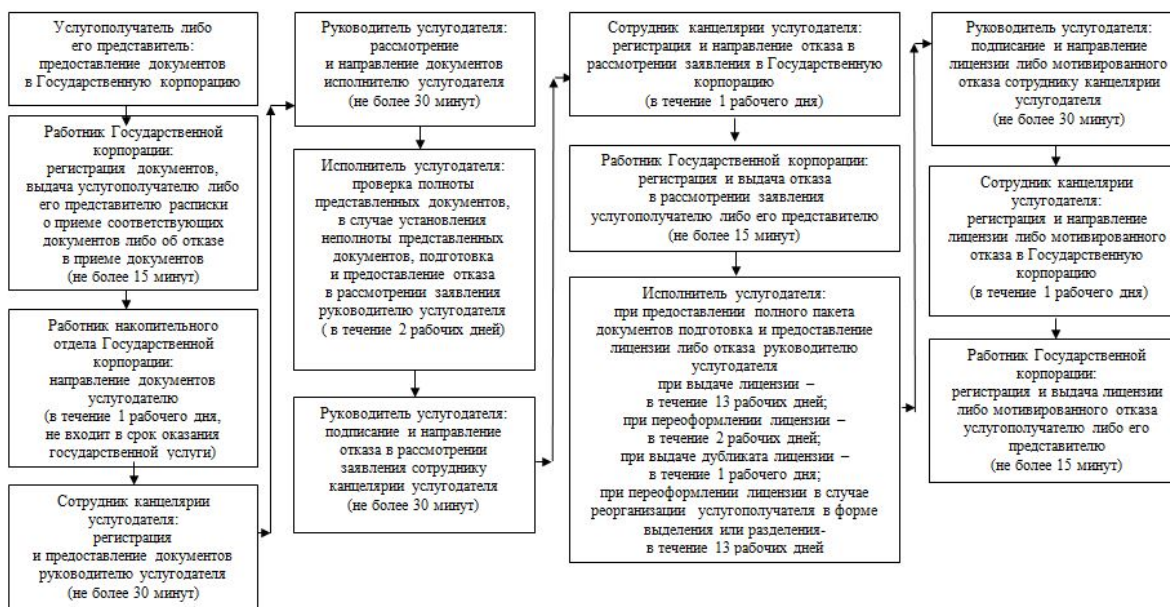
Услугополучатель либо его представитель: предоставление документов в Государственную корпорацию

Работник Государственной корпорации: регистрация документов, выдача услугополучателю либо его представителю расписки о приеме соответствующих документов либо об отказе в приеме документов (не более 15 минут)

Работник накопительного отдела Государственной корпорации: направление документов услугодателю (в течение 1 рабочего дня, не входит в срок оказания государственной услуги)

Сотрудник канцелярии услугодателя: регистрация и предоставление документов руководителю услугодателя (не более 30 минут)

Руководитель услугодателя: рассмотрение и направление документов исполнителю услугодателя (не более 30 минут)

Исполнитель услугодателя: проверка полноты представленных документов, в случае установления неполноты представленных документов, подготовка и предоставление отказа в рассмотрении заявления руководителю услугодателя ( в течение 2 рабочих дней)

Руководитель услугодателя: подписание и направление отказа в рассмотрении заявления сотруднику канцелярии услугодателя (не более 30 минут)

Сотрудник канцелярии услугодателя: регистрация и направление отказа в рассмотрении заявления в Государственную корпорацию (в течение 1 рабочего дня)

Работник Государственной корпорации: регистрация и выдача отказа в рассмотрении заявления услугополучателю либо его представителю (не более 15 минут)

Исполнитель услугодателя: при предоставлении полного пакета документов подготовка и предоставление лицензии либо отказа руководителю услугодателя при выдаче лицензии – в течение 13 рабочих дней; при переоформлении лицензии – в течение 2 рабочих дней; при выдаче дубликата лицензии – в течение 1 рабочего дня; при переоформлении лицензии в случае реорганизации услугополучателя в форме выделения или разделения- в течение 13 рабочих дней

Руководитель услугодателя: подписание и направление лицензии либо мотивированного отказа сотруднику канцелярии услугодателя (не более 30 минут)

Сотрудник канцелярии услугодателя: регистрация и направление лицензии либо мотивированного отказа в Государственную корпорацию (в течение 1 рабочего дня)

Работник Государственной корпорации: регистрация и выдача лицензии либо мотивированного отказа услугополучателю либо его представителю (не более 15 минут)